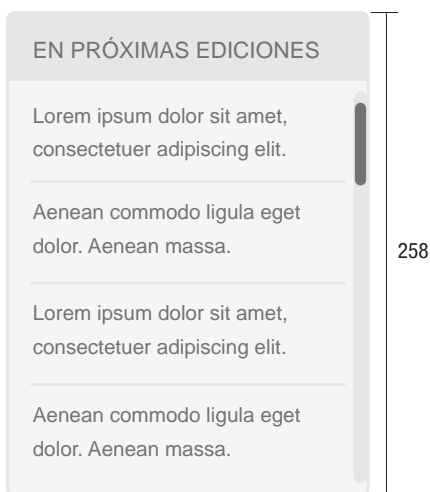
EN PRÓXIMAS EDICIONES

Lorem ipsum dolor sit amet, consectetuer adipiscing elit.

Aenean commodo ligula eget dolor. Aenean massa.

Lorem ipsum dolor sit amet, consectetuer adipiscing elit.

Aenean commodo ligula eget dolor. Aenean massa.

258